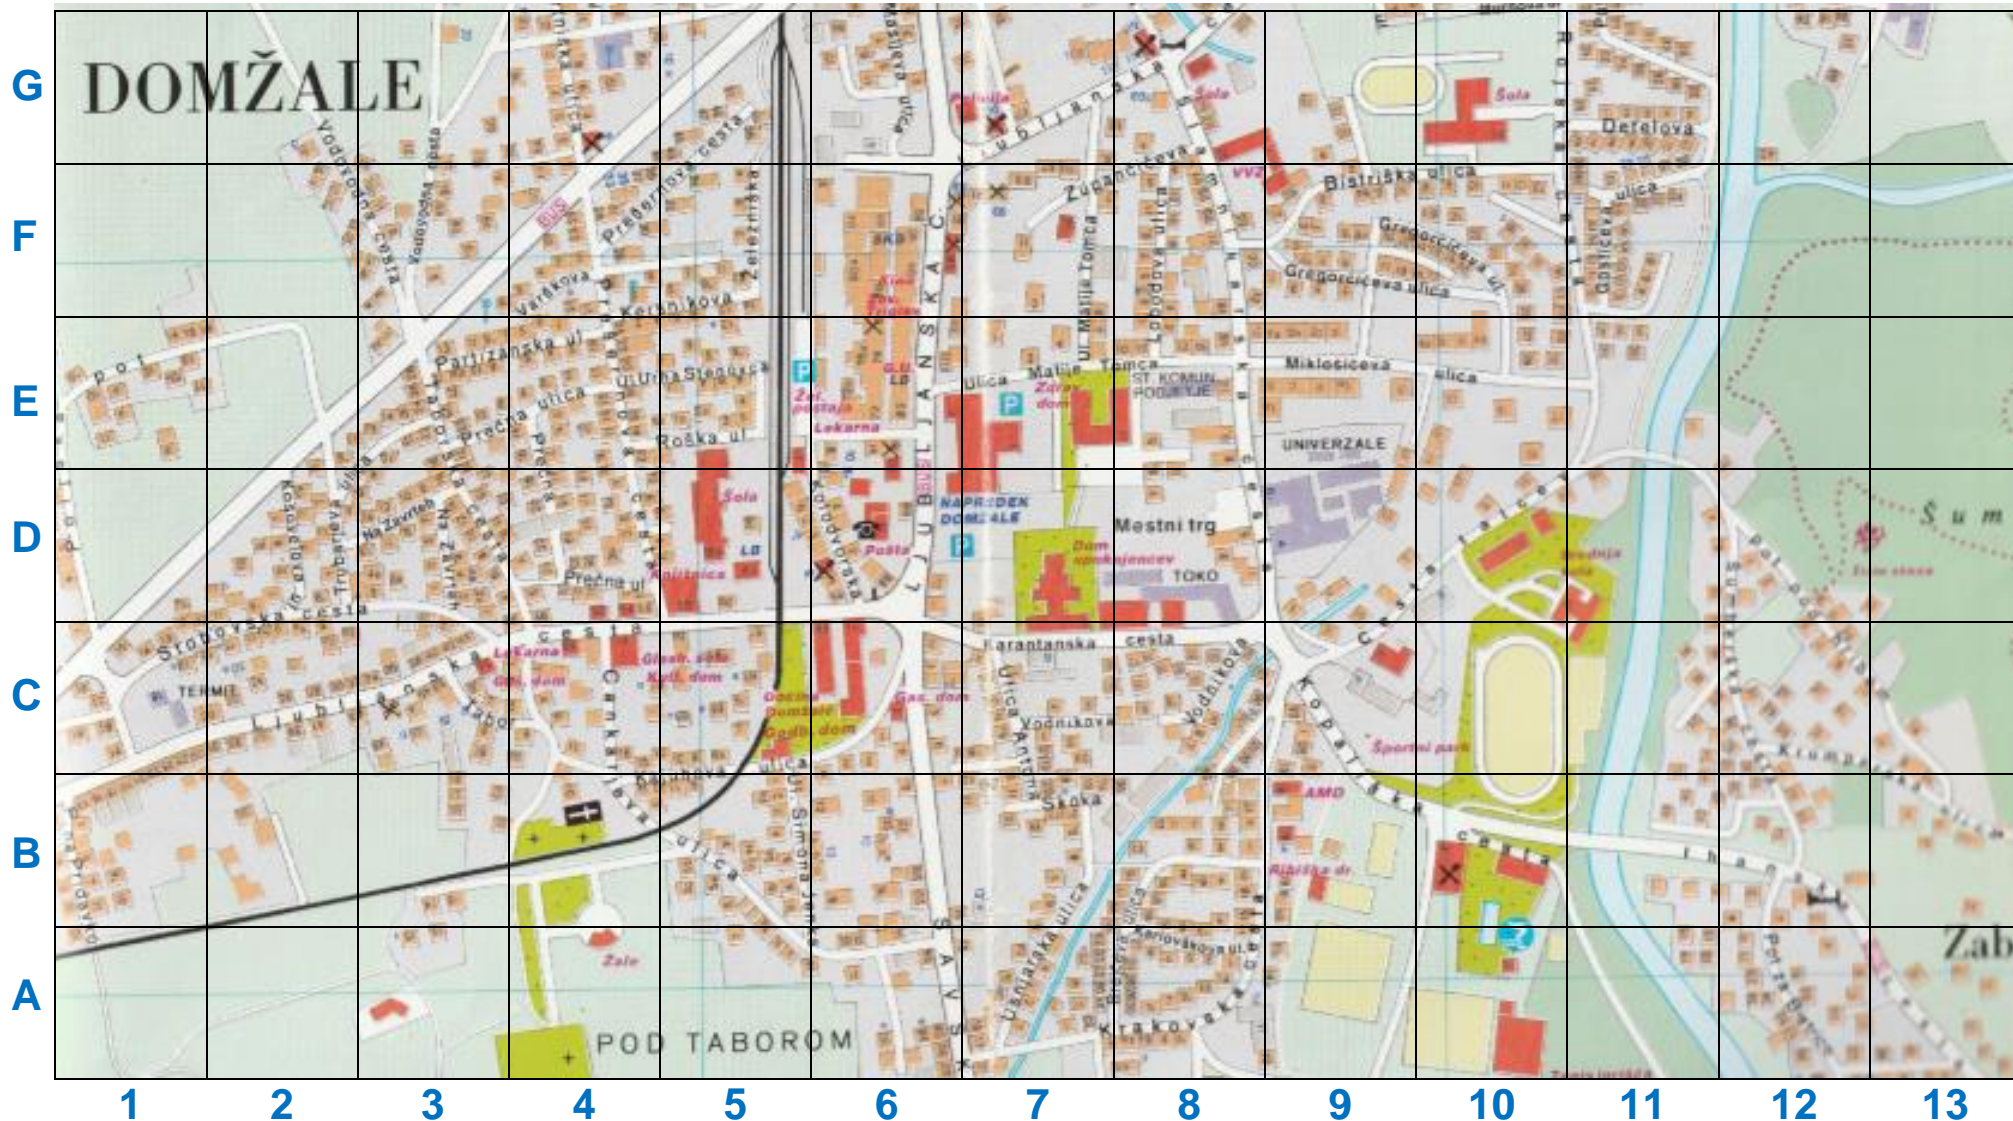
G
F
E
D
C
B
A

DOMŽALE

1 2 3 4 5 6 7 8 9 10 11 12 13

Vodovodna cesta
Prešernova cesta
Železniška
Ljubljanska
Šola
Bistriška ulica
Gregorčičeva ul.
Gregorčičeva ulica
Detelova
Dobličeva ulica
Zupančičeva
Slovenska ulica
Ul. Matije Tomca
Varškova
Keranova
Partizanska ul.
Ulica Stegnarja
Miklošičeva ulica
Ulica Matije Tomca
Žel. postaja
Lekarna
Pošta
Šola
Roška ul.
Prečna ulica
Taborska cesta
Na Zavrteh
Trybarjeva
Kosovelova
Prečna ul.
Poliklinika
Slobodna cesta
NAPREDEK DOMŽALE
Mestni trg
Dom upokojencev
TOKO
UNIVERZALE
Karantanska cesta
Vodnikova
Lekarna
Glasb. šola
Kult. dom
Občina Domžale
Gas. dom
Šolski dom
TERMIT
Ljubljanska
Cankarjeva
Kopališka
Športni park
AMD
Šola
Kolodvorska
Škoka
Ul. Simona Jenka
Zale
POD TABOROM
Krakovska
Kamniška ulica
Krumperška
Savska
Šum
Zab